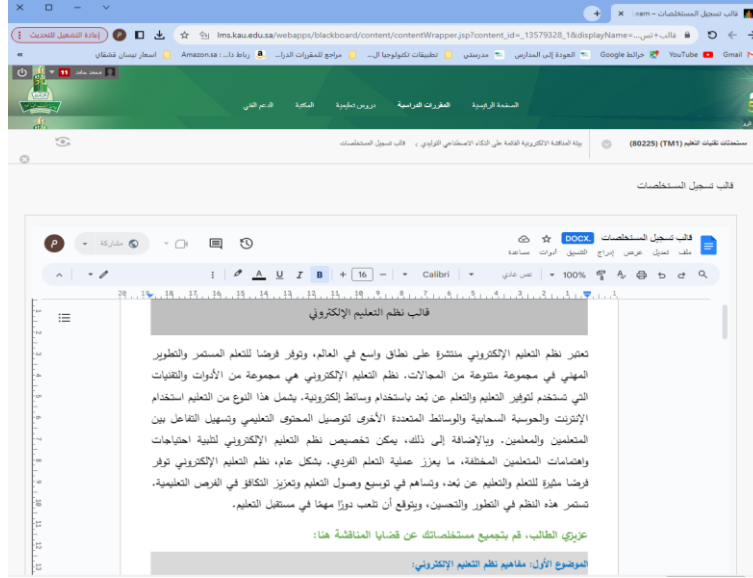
قالب تسجيل المستخلصات – ...earn

قالب تس...+

lms.kau.edu.sa/webapps/blackboard/content/contentWrapper.jsp?content_id=_13579328_1&displayName=...

إعادة التشغيل للتحديث

Gmail YouTube خرائط Google مدرستي العودة إلى المدارس تطبيقات تكنولوجيا ال... مراجع للمقررات الدرا... رباط دا... Amazon.sa أسعار نيسان قشقاي

الصفحة الرئيسية المقررات الدراسية دروس تعليمية المكتبة الدعم الفني

مستحدثات تقنيات التعليم (TM1) (80225) بيئة المنافسة الإلكترونية القائمة على الذكاء الاصطناعي التوليدي قالب تسجيل المستخلصات

قالب تسجيل المستخلصات

قالب تسجيل المستخلصات DOCX

ملف تعديل عرض إدراج التنسيق أدوات مساعدة

مشاركة

100% نص عادي Calibri 16 B I U A

قالب نظم التعليم الإلكتروني

تعتبر نظم التعليم الإلكتروني منتشرة على نطاق واسع في العالم، وتوفر فرصًا للتعلم المستمر والتطوير المهني في مجموعة متنوعة من المجالات. نظم التعليم الإلكتروني هي مجموعة من الأدوات والتقنيات التي تستخدم لتوفير التعليم والتعلم عن بُعد باستخدام وسائط إلكترونية. يشمل هذا النوع من التعليم استخدام الإنترنت والحوسبة السحابية والوسائط المتعددة الأخرى لتوصيل المحتوى التعليمي وتسهيل التفاعل بين المتعلمين والمعلمين. وبالإضافة إلى ذلك، يمكن تخصيص نظم التعليم الإلكتروني لتلبية احتياجات واهتمامات المتعلمين المختلفة، ما يعزز عملية التعلم الفردي. بشكل عام، نظم التعليم الإلكتروني توفر فرصًا مثيرة للتعلم والتعليم عن بُعد، وتساهم في توسيع وصول التعليم وتعزيز التكافؤ في الفرص التعليمية. تستمر هذه النظم في التطور والتحسين، ويتوقع أن تلعب دورًا مهمًا في مستقبل التعليم.

عزيزي الطالب، قم بتجميع مستخلصاتك عن قضايا المناقشة هنا:

الموضوع الأول: مفاهيم نظم التعليم الإلكتروني: